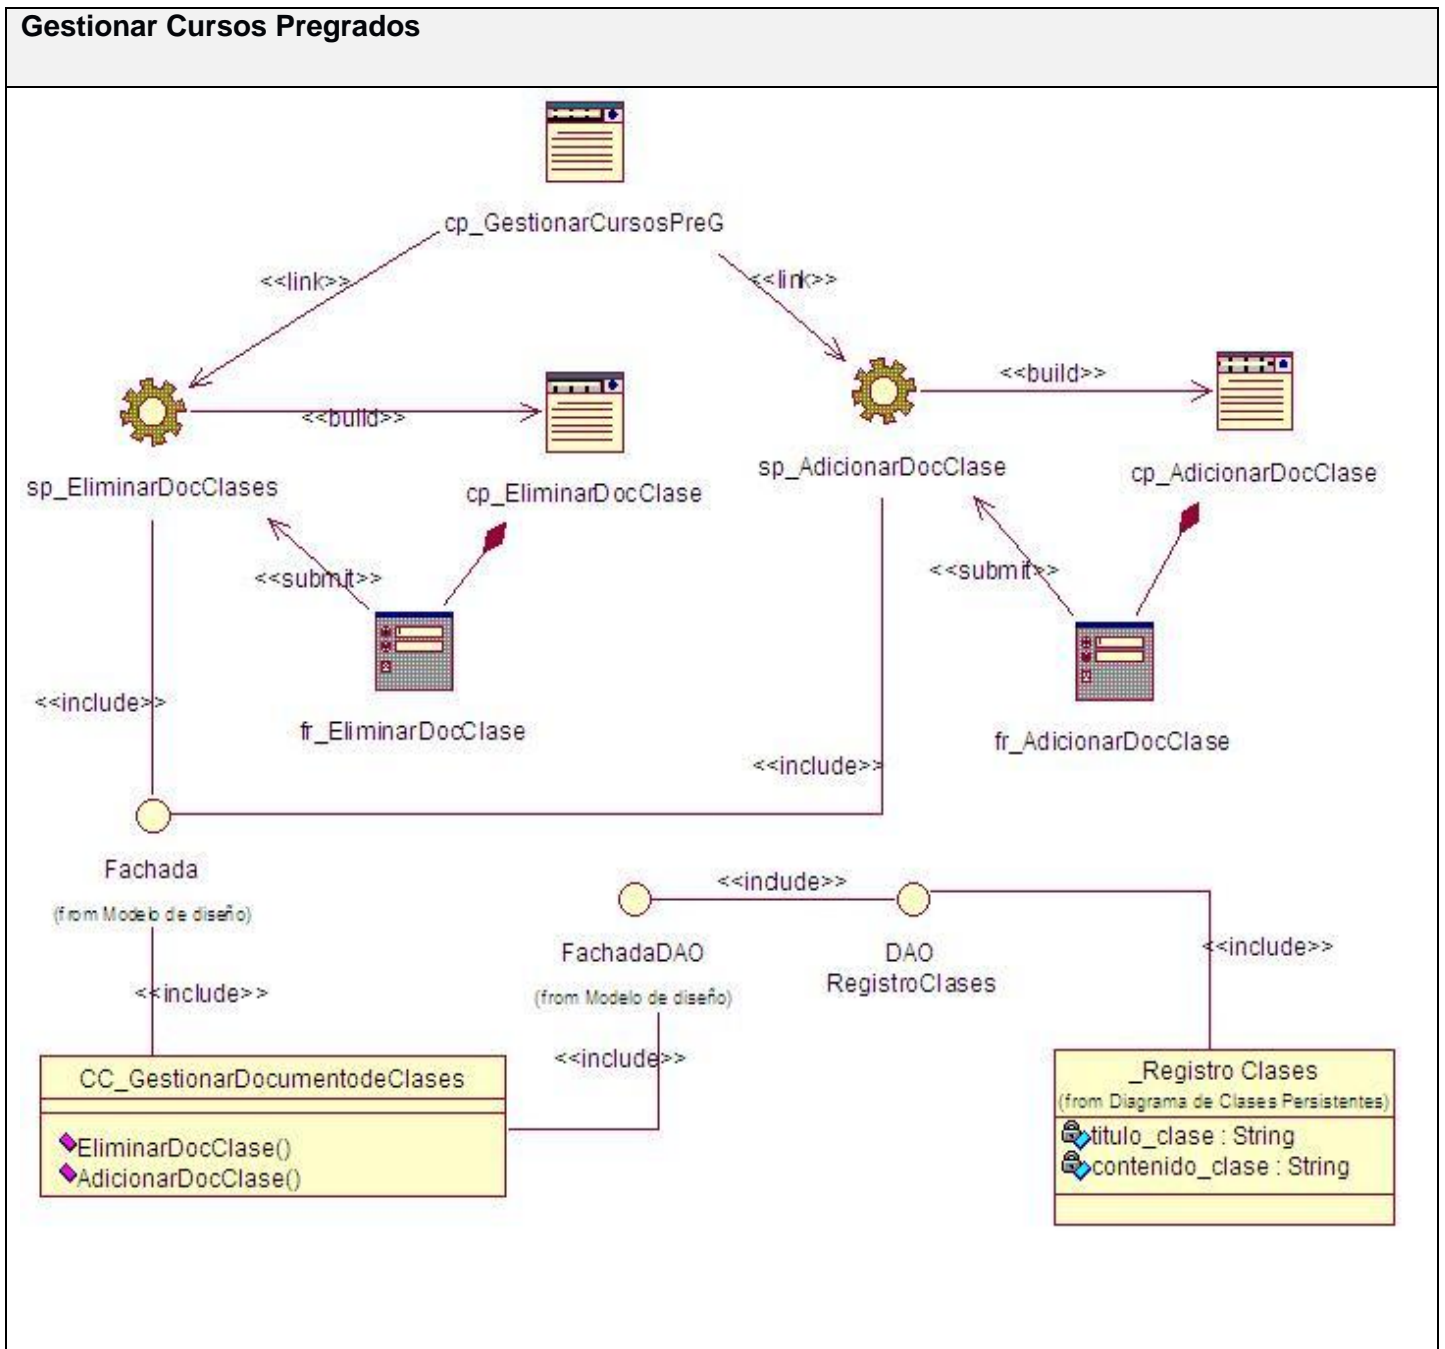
Gestionar Cursos Pregrados

cp_GestionarCursosPreG

<<link>>

<<link>>

<<build>>

<<build>>

sp_EliminarDocClases

cp_EliminarDocClase

sp_AdicionarDocClase

cp_AdicionarDocClase

<<submit>>

<<submit>>

<<include>>

fr_EliminarDocClase

<<include>>

fr_AdicionarDocClase

Fachada
(from Modelo de diseño)

<<include>>

FachadaDAO
(from Modelo de diseño)

DAO RegistroClases

<<include>>

<<include>>

<<include>>

CC_GestionarDocumentodeClases
EliminarDocClase()
AdicionarDocClase()

_Registro Clases
(from Diagrama de Clases Persistentes)
titulo_clase : String
contenido_clase : String